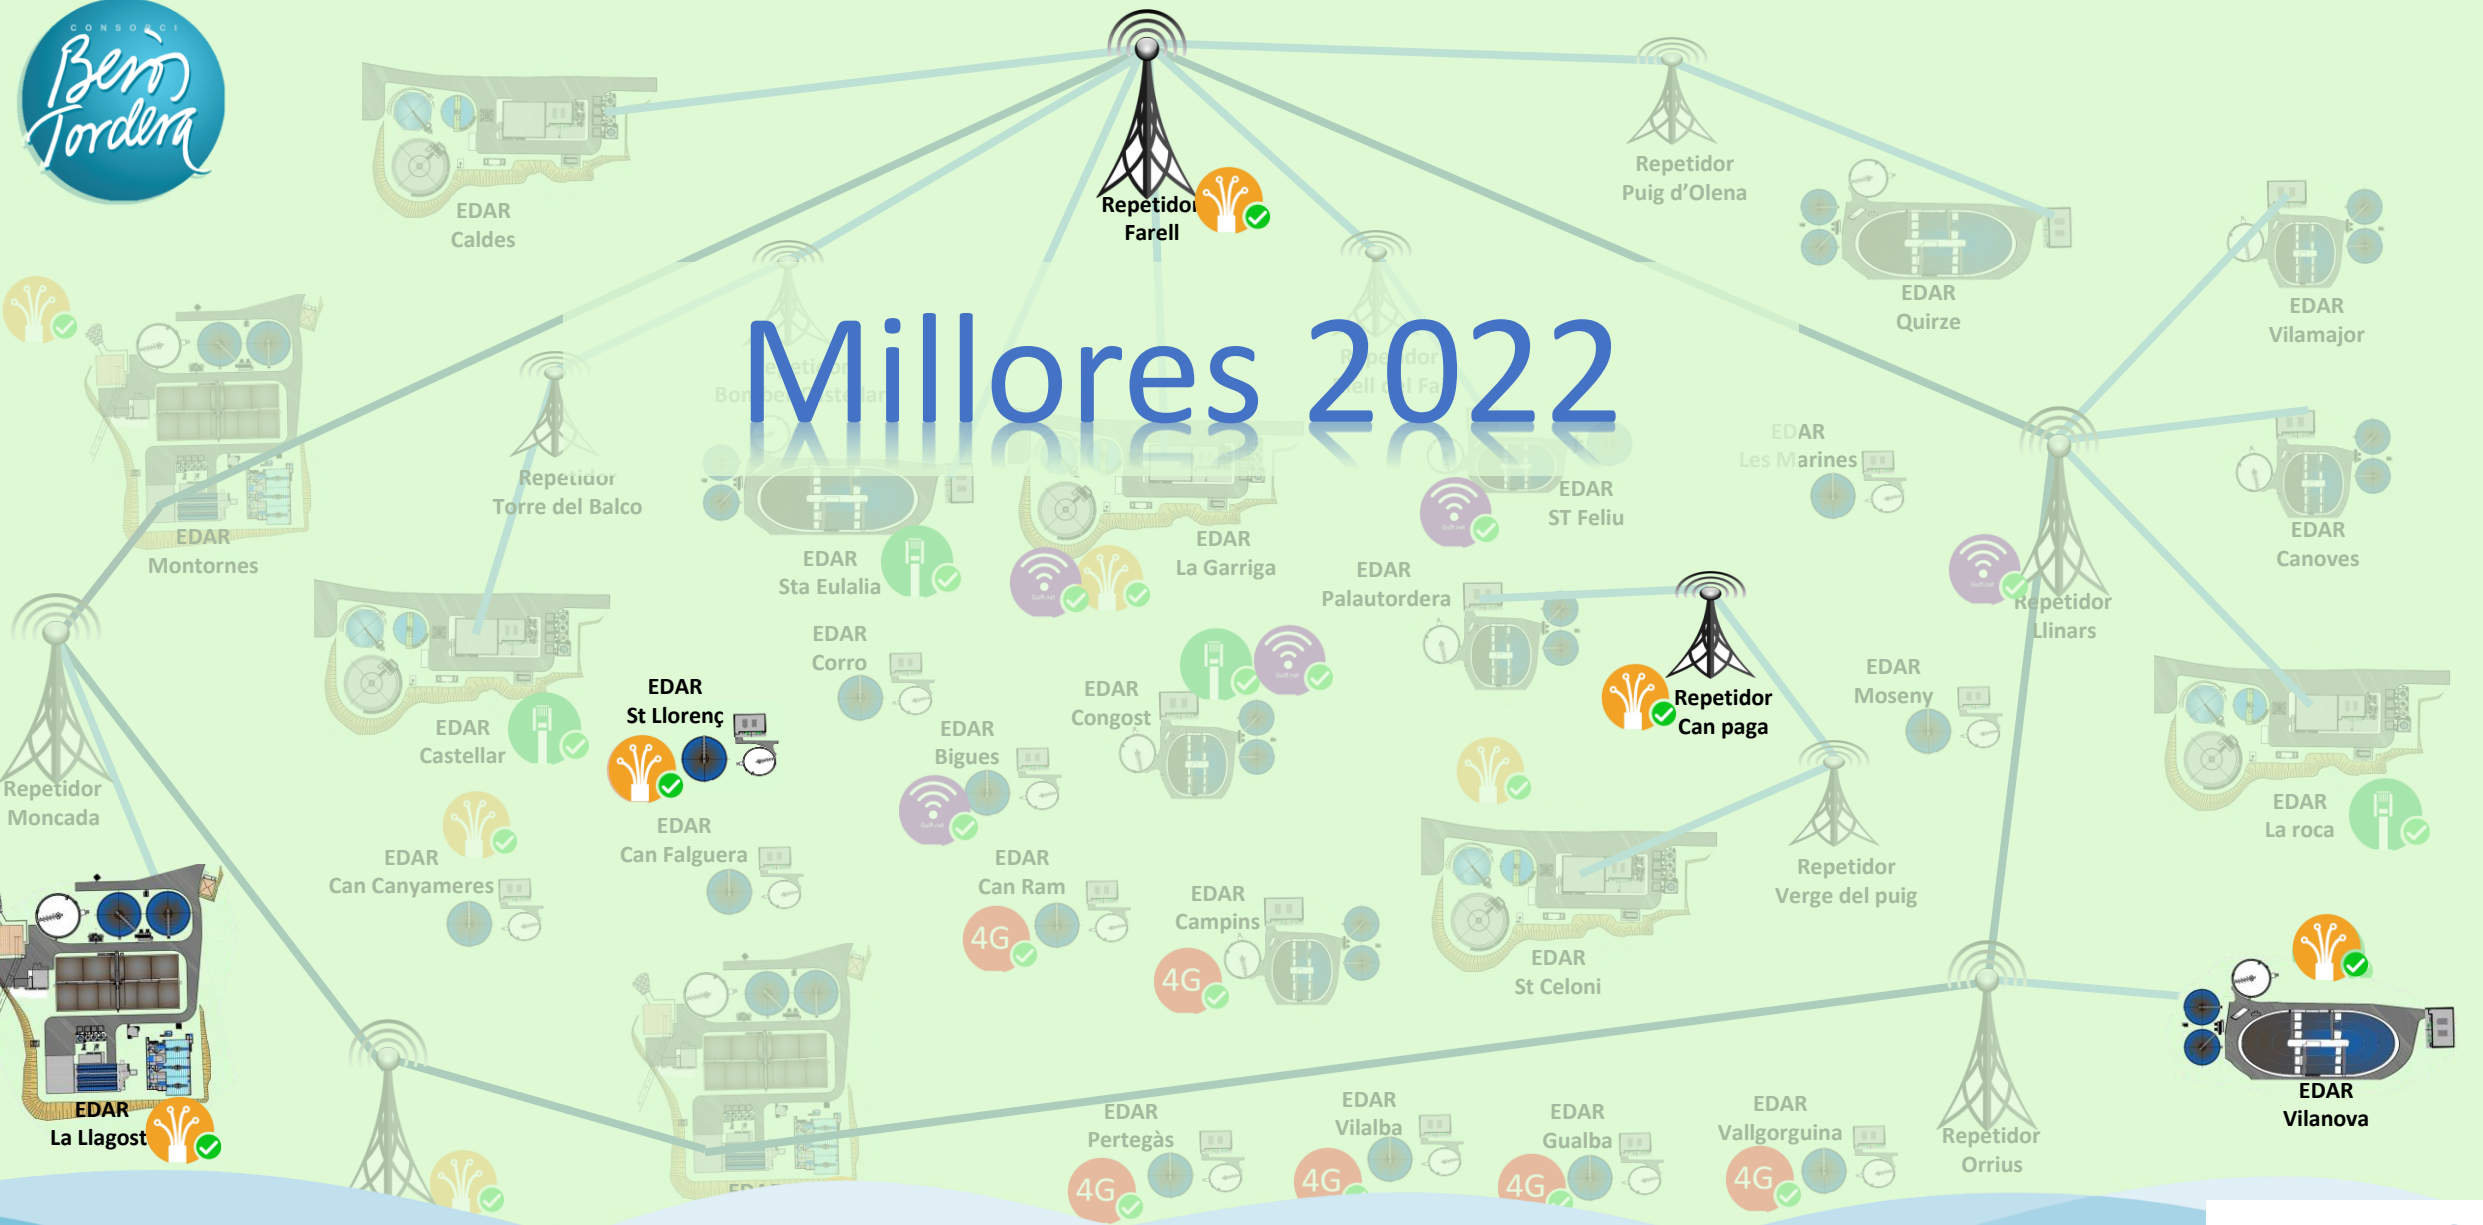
CONSORCI
Besòs Tordera

Repetidor Farell

EDAR Caldes

Repetidor Puig d'Olena

EDAR Quirze

EDAR Vilamajor

Millores 2022

Repetidor Bombers Castellar

Repetidor Coll del Fa

EDAR Les Marines

EDAR Montornes

Repetidor Torre del Balco

EDAR Sta Eulalia

EDAR La Garriga

EDAR ST Feliu

EDAR Canoves

EDAR Palautordera

Repetidor Llinars

EDAR Corro

Repetidor Can paga

EDAR Moseny

EDAR Castellar

EDAR St Llorenç

EDAR Congost

EDAR Bigues

Repetidor Moncada

EDAR La roca

EDAR Can Falguera

EDAR Can Canyameres

EDAR Can Ram

Repetidor Verge del puig

EDAR Campins

4G

4G

EDAR St Celoni

EDAR La Llagost

EDAR Vilanova

EDAR Pertegàs

EDAR Vilalba

EDAR Gualba

EDAR Vallgorguina

Repetidor Orrius

4G

4G

4G

4G